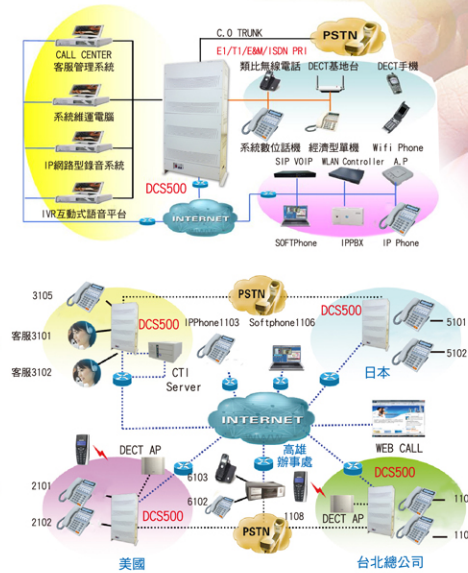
CALL CENTER
客服管理系統

系統維運電腦

IP網路型錄音系統

IVR互動式語音平台

C.O TRUNK
E1/T1/E&M/ISDN PRI
PSTN
類比無線電話
DECT基地台
DECT手機
系統數位話機
經濟型單機
Wifi Phone
DCS500
SIP VOIP
WLAN Controller
A.P
INTERNET
SOFTPhone
IPPBX
IP Phone

3105
客服3101
客服3102
DCS500
CTI Server
PSTN
IPPhone1103
Softphone1106
DCS500
5101
5102
日本
INTERNET
WEB CALL
DECT AP
高雄
辦事處
2101
2102
DCS500
6103
6102
1108
PSTN
DECT AP
DCS500
110
110
美國
台北總公司